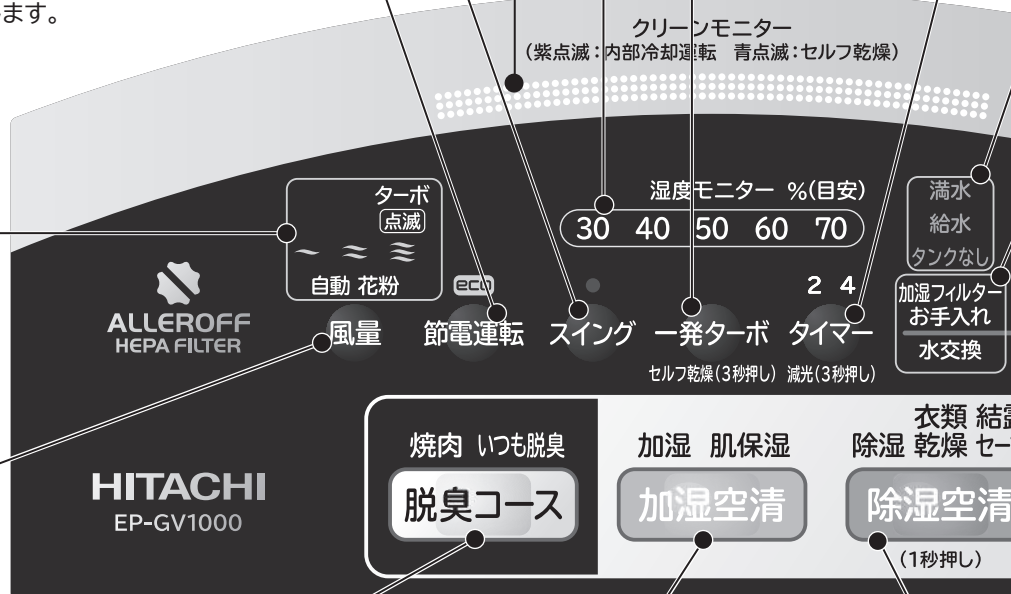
ます。

クリーンモニター
(紫点滅:内部冷却運転 青点滅:セルフ乾燥)

ターボ
点滅
自動 花粉

湿度モニター %(目安)
30 40 50 60 70

満水
給水
タンクなし

加湿フィルター
お手入れ
水交換

eco

2 4

ALLEROFF
HEPA FILTER

風量 節電運転 スイング 一発ターボ タイマー

セルフ乾燥(3秒押し) 減光(3秒押し)

焼肉 いつも脱臭
脱臭コース

加湿 肌保湿
加湿空清

衣類 結露
除湿 乾燥 セー
除湿空清
(1秒押し)

HITACHI
EP-GV1000